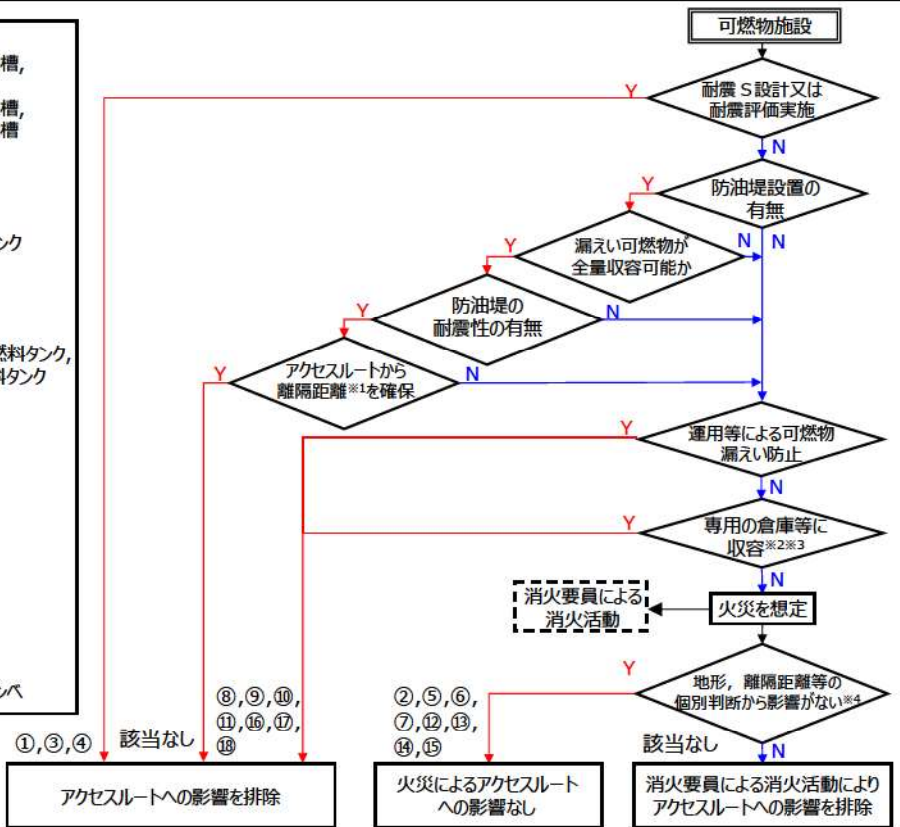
槽,

槽,
槽

ンク

燃料タンク,
料タンク

ンベ

可燃物施設

耐震Ｓ設計又は耐震評価実施

Y

N

防油堤設置の有無

Y

N

漏えい可燃物が全量収容可能か

Y

N

防油堤の耐震性の有無

Y

N

アクセスルートから離隔距離※1を確保

Y

N

運用等による可燃物漏えい防止

Y

N

専用の倉庫等に収容※2※3

Y

N

消火要員による消火活動

火災を想定

地形，離隔距離等の個別判断から影響がない※4

Y

N

①,③,④

該当なし

⑧,⑨,⑩,⑪,⑯,⑰,⑱

②,⑤,⑥,⑦,⑫,⑬,⑭,⑮

該当なし

アクセスルートへの影響を排除

火災によるアクセスルートへの影響なし

消火要員による消火活動によりアクセスルートへの影響を排除